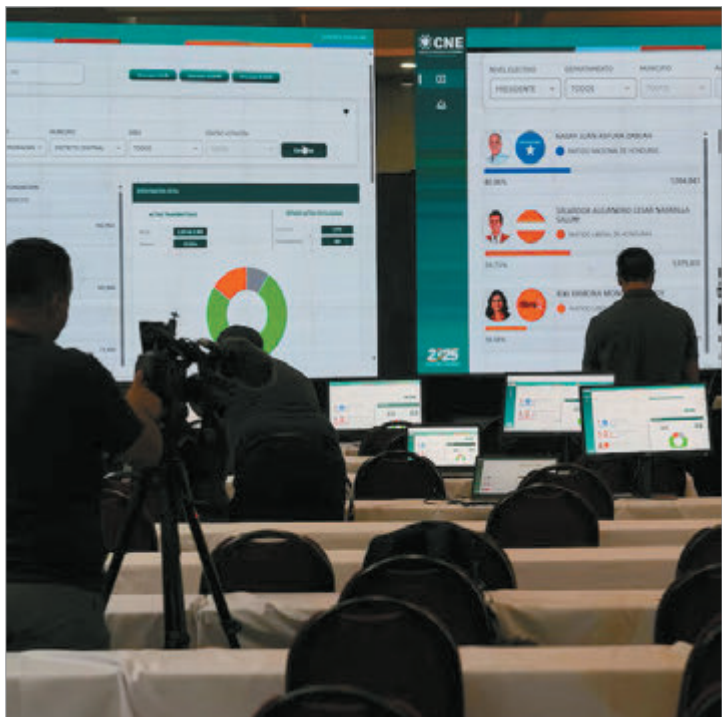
CNE

NIVEL ELECTIVO
DEPARTAMENTO
MUNICIPIO
PRESIDENTE
TODOS
TODOS

NASRY JUAN ASFURA ZABLAH
PARTIDO NACIONAL DE HONDURAS
40.00%

SALVADOR ALEJANDRO CESAR NASRALLA SALUM
PARTIDO LIBERAL DE HONDURAS
39.75%

RIXI RAMONA MONCADA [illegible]
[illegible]
19.33%

MUNICIPIO
DISTRITO CENTRAL
TODOS
Filtrar

2025